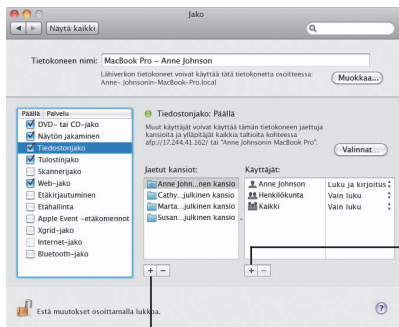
Jako

Näytä kaikki

Tietokoneen nimi: MacBook Pro – Anne Johnson

Lähiverkon tietokoneet voivat käyttää tätä tietokonetta osoitteessa: Anne-Johnsonin-MacBook-Pro.local

Muokkaa...

| Päällä | Palvelu |
|---|---|
| ☑ | DVD- tai CD-jako |
| ☑ | Näytön jakaminen |
| ☑ | Tiedostonjako |
| ☑ | Tulostinjako |
| ☐ | Skannerijako |
| ☑ | Web-jako |
| ☐ | Etäkirjautuminen |
| ☐ | Etähallinta |
| ☐ | Apple Event -etäkomennot |
| ☐ | Xgrid-jako |
| ☐ | Internet-jako |
| ☐ | Bluetooth-jako |

Tiedostonjako: Päällä

Muut käyttäjät voivat käyttää tämän tietokoneen jaettuja kansioita ja ylläpitäjät kaikkia taltioita kohteessa afp://17.244.41.162/ tai "Anne Johnsonin MacBook Pro".

Valinnat...

Jaetut kansiot:
Anne Joh...nen kansio
Cathy...julkinen kansio
Marta...julkinen kansio
Susan...julkinen kansio

Käyttäjät:

| | |
|---|---|
| Anne Johnson | Luku ja kirjoitus |
| Henkilökunta | Vain luku |
| Kaikki | Vain luku |

+ −

+ −

Estä muutokset osoittamalla lukkoa.

?